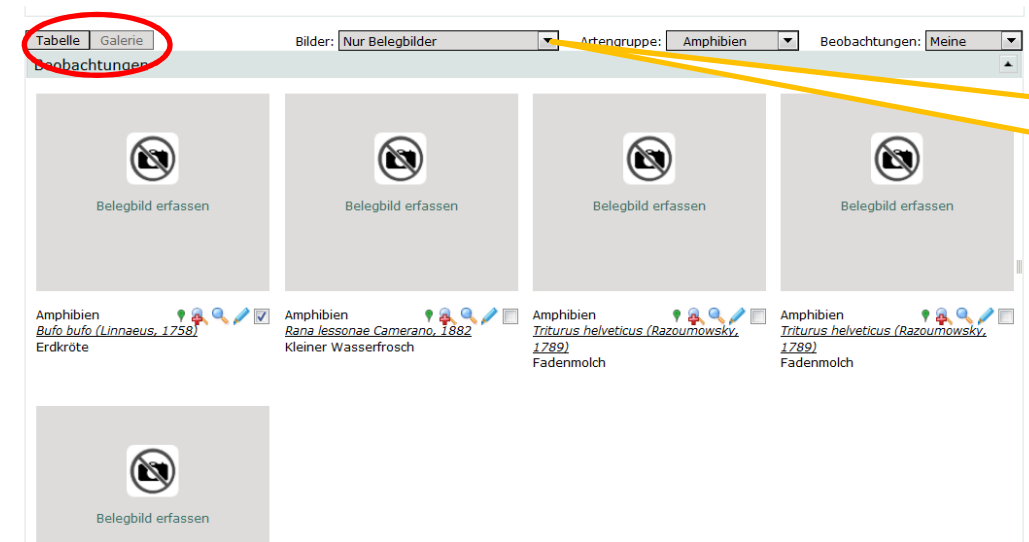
Tabelle Galerie

Bilder: Nur Belegbilder

Artengruppe: Amphibien

Beobachtungen: Meine

Beobachtungen

Belegbild erfassen

Belegbild erfassen

Belegbild erfassen

Belegbild erfassen

Amphibien
*Bufo bufo (Linnaeus, 1758)*
Erdkröte

Amphibien
*Rana lessonae Camerano, 1882*
Kleiner Wasserfrosch

Amphibien
*Triturus helveticus (Razoumowsky, 1789)*
Fadenmolch

Amphibien
*Triturus helveticus (Razoumowsky, 1789)*
Fadenmolch

Belegbild erfassen